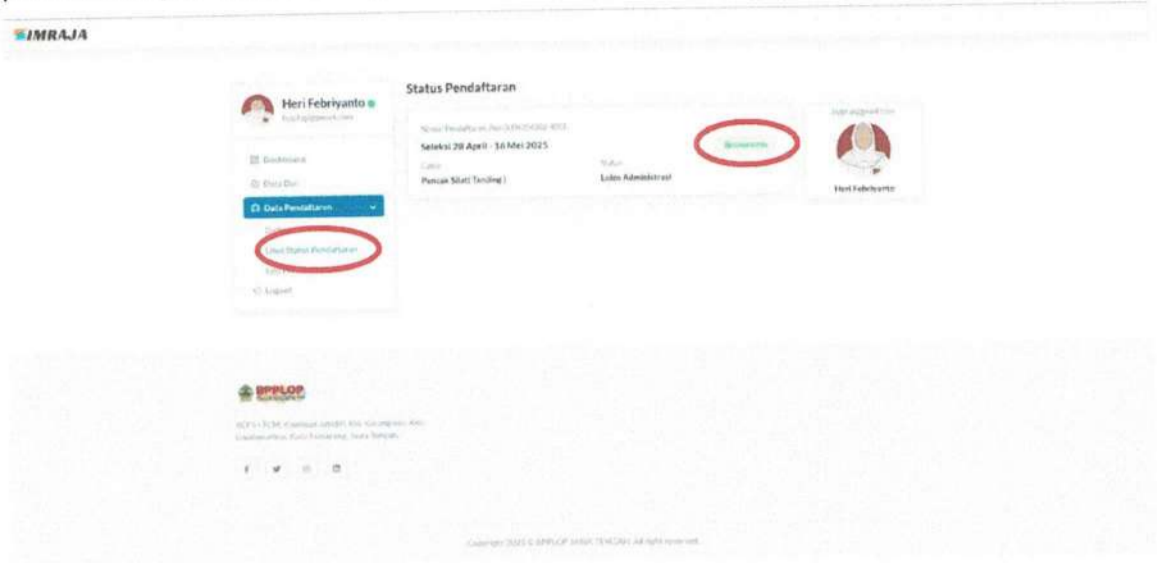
SIMRAJA

Heri Febriyanto
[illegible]

Dashboard
Data Diri
Data Pendaftaran
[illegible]
Lihat Status Pendaftaran
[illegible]
Logout

Status Pendaftaran

Nomor Pendaftaran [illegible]
Seleksi 28 April - 16 Mei 2025
Cabor
Pencak Silat (Tanding)
Status
Lolos Administrasi
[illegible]

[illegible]
Heri Febriyanto

BPPLOP
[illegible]

Copyright 2025 © BPPLOP JAWA TENGAH. All right reserved.